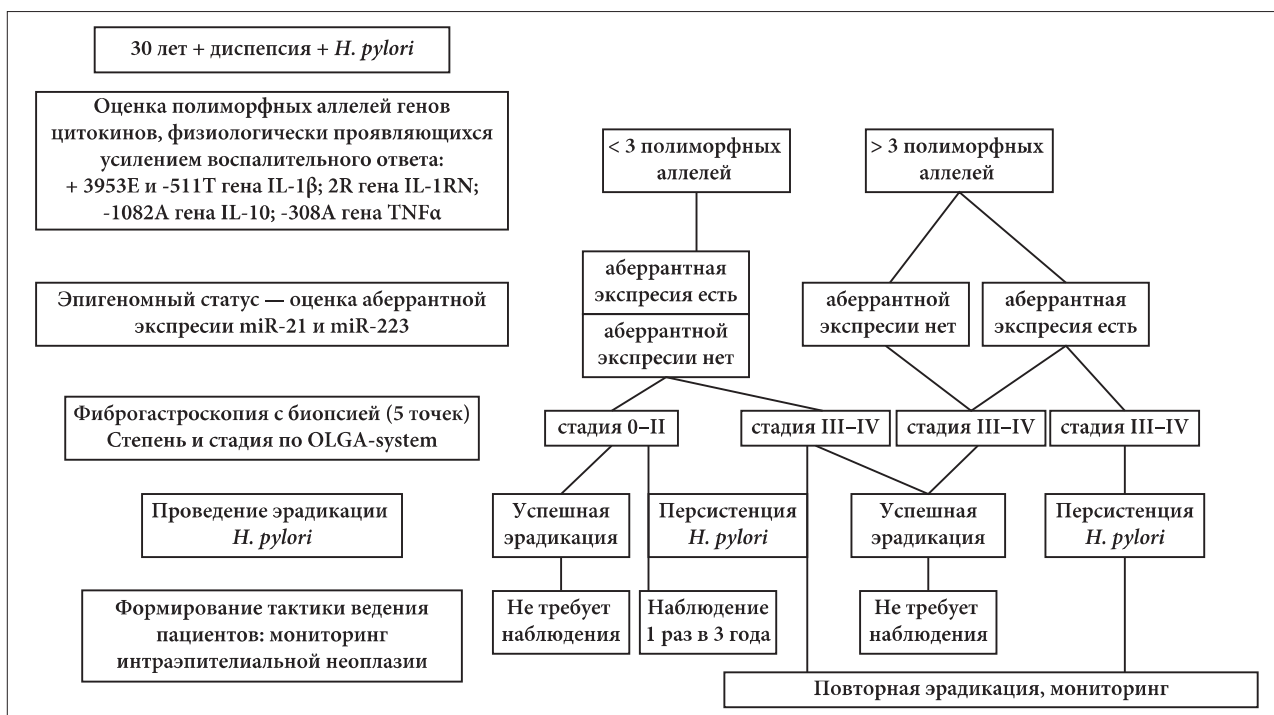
30 лет + диспепсия + *H. pylori*

Оценка полиморфных аллелей генов цитокинов, физиологически проявляющихся усилением воспалительного ответа: + 3953E и -511T гена IL-1β; 2R гена IL-1RN; -1082A гена IL-10; -308A гена TNFα

Эпигеномный статус — оценка аберрантной экспресии miR-21 и miR-223

Фиброгастроскопия с биопсией (5 точек) Степень и стадия по OLGA-system

Проведение эрадикации *H. pylori*

Формирование тактики ведения пациентов: мониторинг интраэпителиальной неоплазии

< 3 полиморфных аллелей

> 3 полиморфных аллелей

аберрантная экспресия есть

аберрантной экспресии нет

аберрантной экспресии нет

аберрантная экспресия есть

стадия 0–II

стадия III–IV

стадия III–IV

стадия III–IV

Успешная эрадикация

Персистенция *H. pylori*

Успешная эрадикация

Персистенция *H. pylori*

Не требует наблюдения

Наблюдение 1 раз в 3 года

Не требует наблюдения

Повторная эрадикация, мониторинг